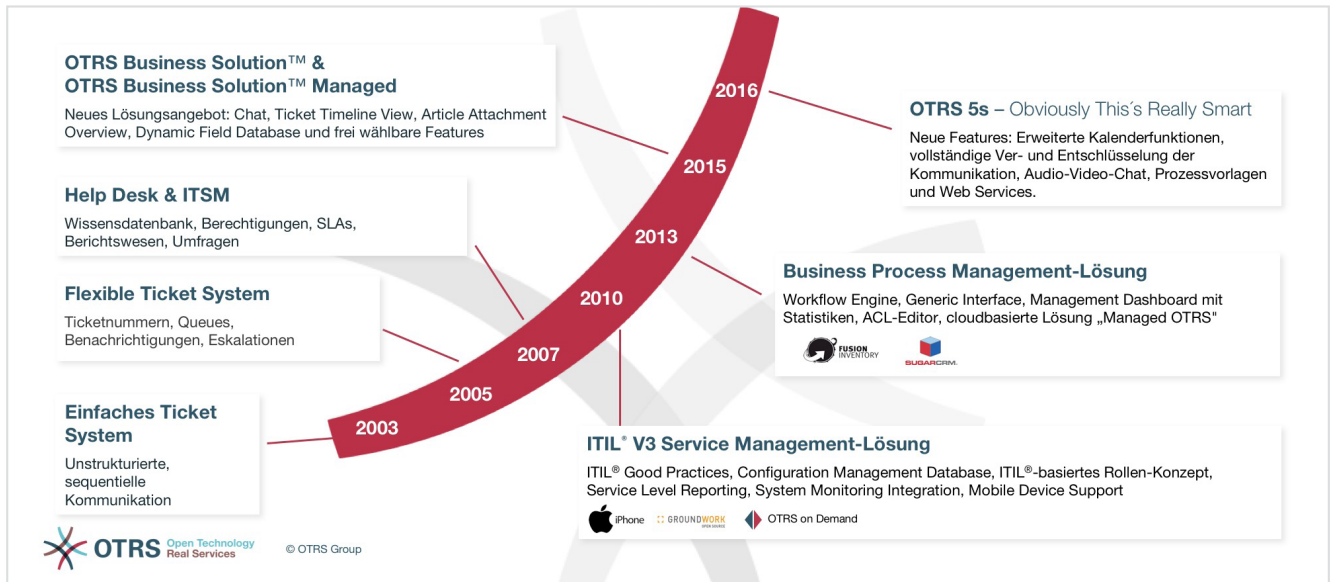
OTRS Business Solution™ &
OTRS Business Solution™ Managed

Neues Lösungsangebot: Chat, Ticket Timeline View, Article Attachment Overview, Dynamic Field Database und frei wählbare Features

Help Desk & ITSM

Wissensdatenbank, Berechtigungen, SLAs, Berichtswesen, Umfragen

Flexible Ticket System

Ticketnummern, Queues, Benachrichtigungen, Eskalationen

Einfaches Ticket System

Unstrukturierte, sequentielle Kommunikation

2016

2015

2013

2010

2007

2005

2003

OTRS 5s – Obviously This´s Really Smart

Neue Features: Erweiterte Kalenderfunktionen, vollständige Ver- und Entschlüsselung der Kommunikation, Audio-Video-Chat, Prozessvorlagen und Web Services.

Business Process Management-Lösung

Workflow Engine, Generic Interface, Management Dashboard mit Statistiken, ACL-Editor, cloudbasierte Lösung „Managed OTRS"

FUSION INVENTORY

SUGARCRM.

ITIL® V3 Service Management-Lösung

ITIL® Good Practices, Configuration Management Database, ITIL®-basiertes Rollen-Konzept, Service Level Reporting, System Monitoring Integration, Mobile Device Support

iPhone GROUNDWORK OTRS on Demand

OTRS Open Technology Real Services

© OTRS Group